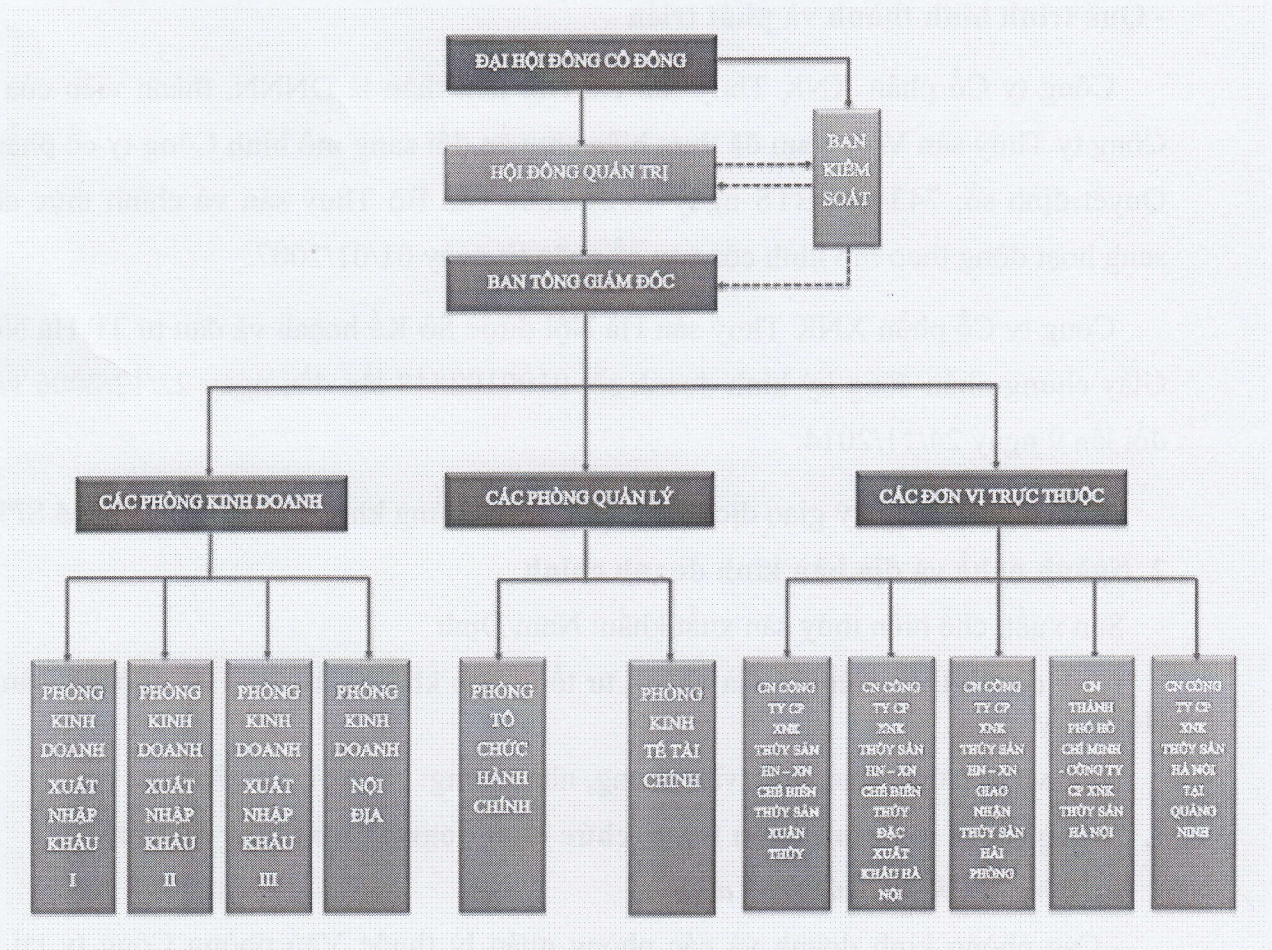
ĐẠI HỘI ĐỒNG CỔ ĐÔNG

HỘI ĐỒNG QUẢN TRỊ

BAN KIỂM SOÁT

BAN TỔNG GIÁM ĐỐC

CÁC PHÒNG KINH DOANH

CÁC PHÒNG QUẢN LÝ

CÁC ĐƠN VỊ TRỰC THUỘC

PHÒNG KINH DOANH XUẤT NHẬP KHẨU I

PHÒNG KINH DOANH XUẤT NHẬP KHẨU II

PHÒNG KINH DOANH XUẤT NHẬP KHẨU III

PHÒNG KINH DOANH NỘI ĐỊA

PHÒNG TỔ CHỨC HÀNH CHÍNH

PHÒNG KINH TẾ TÀI CHÍNH

CN CÔNG TY CP XNK THỦY SẢN HN – XN CHẾ BIẾN THỦY SẢN XUÂN THỦY

CN CÔNG TY CP XNK THỦY SẢN HN – XN CHẾ BIẾN THỦY ĐẶC XUẤT KHẨU HÀ NỘI

CN CÔNG TY CP XNK THỦY SẢN HN – XN GIAO NHẬN THỦY SẢN HẢI PHÒNG

CN THÀNH PHỐ HỒ CHÍ MINH - CÔNG TY CP XNK THỦY SẢN HÀ NỘI

CN CÔNG TY CP XNK THỦY SẢN HÀ NỘI TẠI QUẢNG NINH